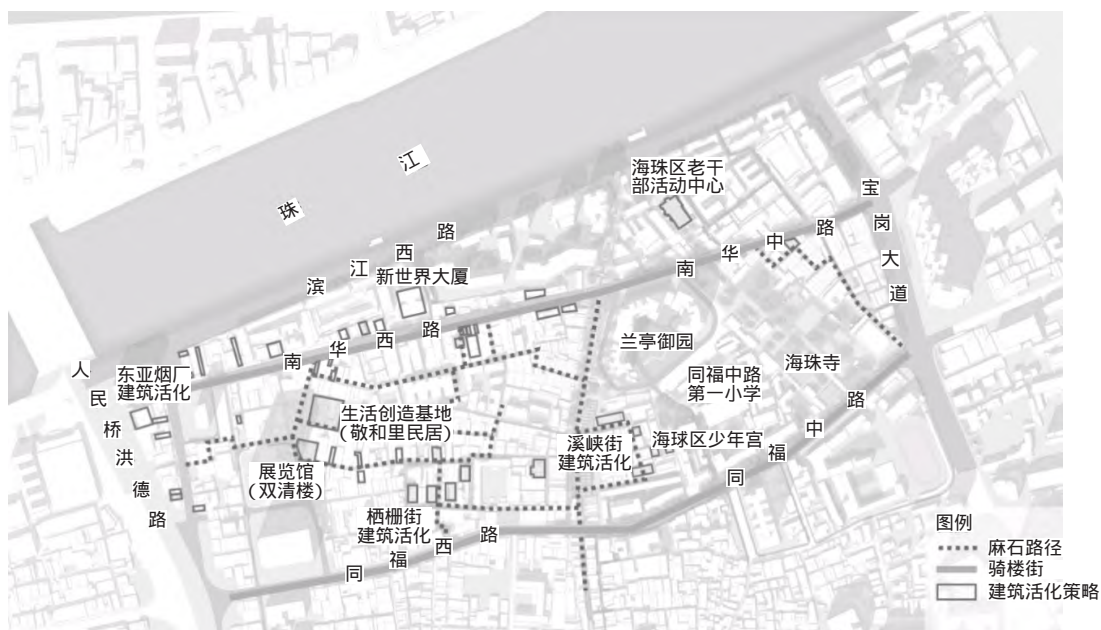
江
珠
海珠区老干部活动中心
宝
岗
大
道
路
中
华
南
路
西
江
滨
新世界大厦
路
西
华
南
东亚烟厂建筑活化
人
民
桥
洪
德
路
兰亭御园
同福中路第一小学
海珠寺
生活创造基地（敬和里民居）
展览馆（双清楼）
溪峡街建筑活化
海球区少年宫
路
中
福
同
栖栅街建筑活化
西
路
福
同
图例
麻石路径
骑楼街
建筑活化策略